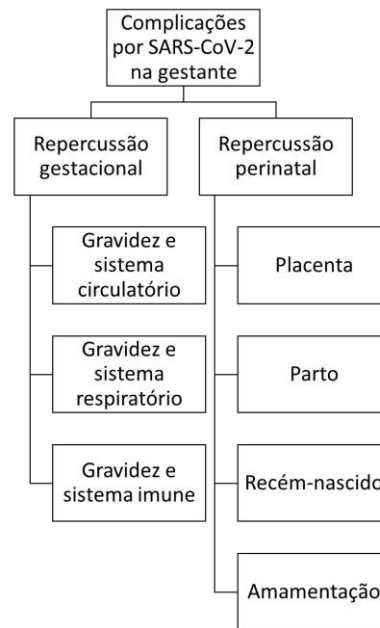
Complicações por SARS-CoV-2 na gestante

Repercussão gestacional

Repercussão perinatal

Gravidez e sistema circulatório

Gravidez e sistema respiratório

Gravidez e sistema imune

Placenta

Parto

Recém-nascido

Amamentação